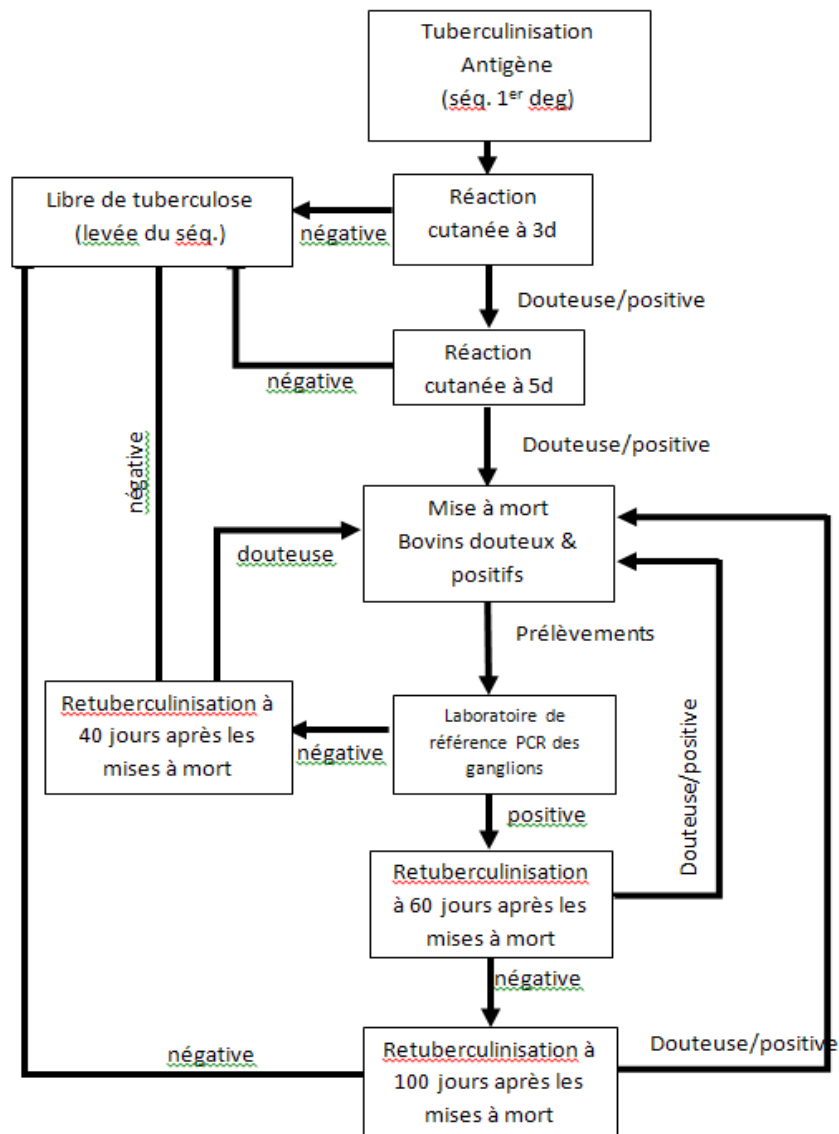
Tuberculinisation
Antigène
(séq. 1$^{er}$ deg)

Libre de tuberculose
(levée du séq.)

négative

Réaction
cutanée à 3d

Douteuse/positive

négative

Réaction
cutanée à 5d

Douteuse/positive

négative

douteuse

Mise à mort
Bovins douteux &
positifs

Prélèvements

Retuberculinisation à 40 jours après les mises à mort

négative

Laboratoire de référence PCR des ganglions

Douteuse/positive

positive

Retuberculinisation à 60 jours après les mises à mort

négative

négative

Retuberculinisation à 100 jours après les mises à mort

Douteuse/positive